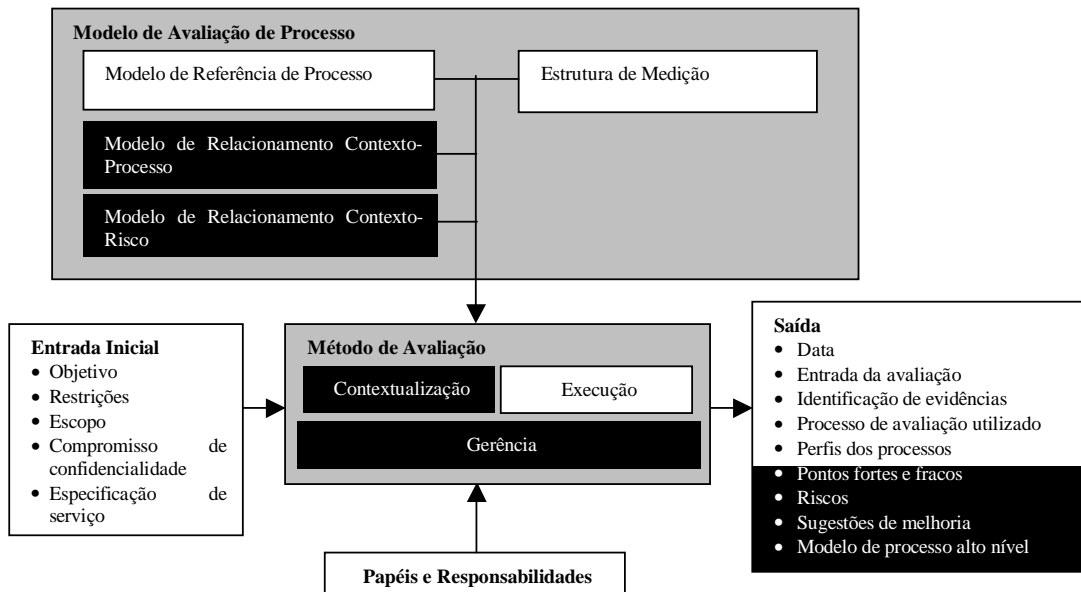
Modelo de Avaliação de Processo

Modelo de Referência de Processo

Estrutura de Medição

Modelo de Relacionamento Contexto-Processo

Modelo de Relacionamento Contexto-Risco

Entrada Inicial
- Objetivo
- Restrições
- Escopo
- Compromisso de confidencialidade
- Especificação de serviço

Método de Avaliação

Contextualização

Execução

Gerência

Saída
- Data
- Entrada da avaliação
- Identificação de evidências
- Processo de avaliação utilizado
- Perfis dos processos
- Pontos fortes e fracos
- Riscos
- Sugestões de melhoria
- Modelo de processo alto nível

Papéis e Responsabilidades